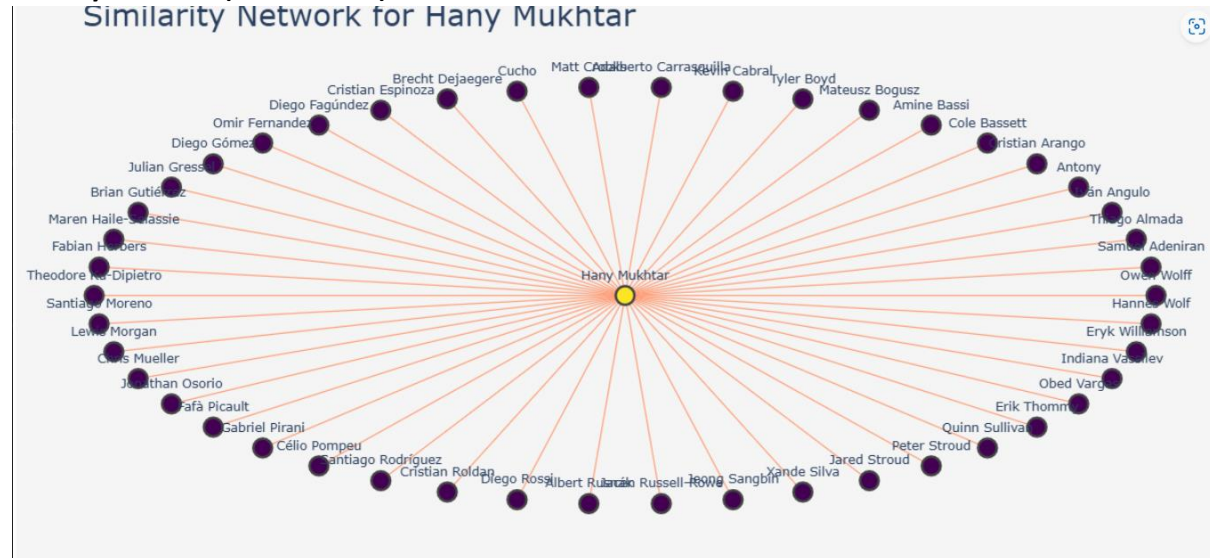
Similarity Network for Hany Mukhtar

Matt Crooks
Adalberto Carrasquilla
Cucho
Kevin Cabral
Brecht Dejaegere
Tyler Boyd
Cristian Espinoza
Mateusz Bogusz
Diego Fagúndez
Amine Bassi
Omir Fernandez
Cole Bassett
Diego Gómez
Cristian Arango
Julian Gressel
Antony
Brian Gutiérrez
Iván Angulo
Maren Haile-Selassie
Thiago Almada
Fabian Herbers
Samuel Adeniran
Theodore Ku-Dipietro
Owen Wolff
Santiago Moreno
Hannes Wolf
Lewis Morgan
Eryk Williamson
Chris Mueller
Indiana Vassilev
Jonathan Osorio
Obed Vargas
Rafa Picault
Erik Thommy
Gabriel Pirani
Quinn Sullivan
Célio Pompeu
Peter Stroud
Santiago Rodríguez
Jared Stroud
Cristian Roldan
Xande Silva
Diego Rossi
Jeong Sangbin
Albert Rusnák
Jacen Russell-Rowe

Hany Mukhtar